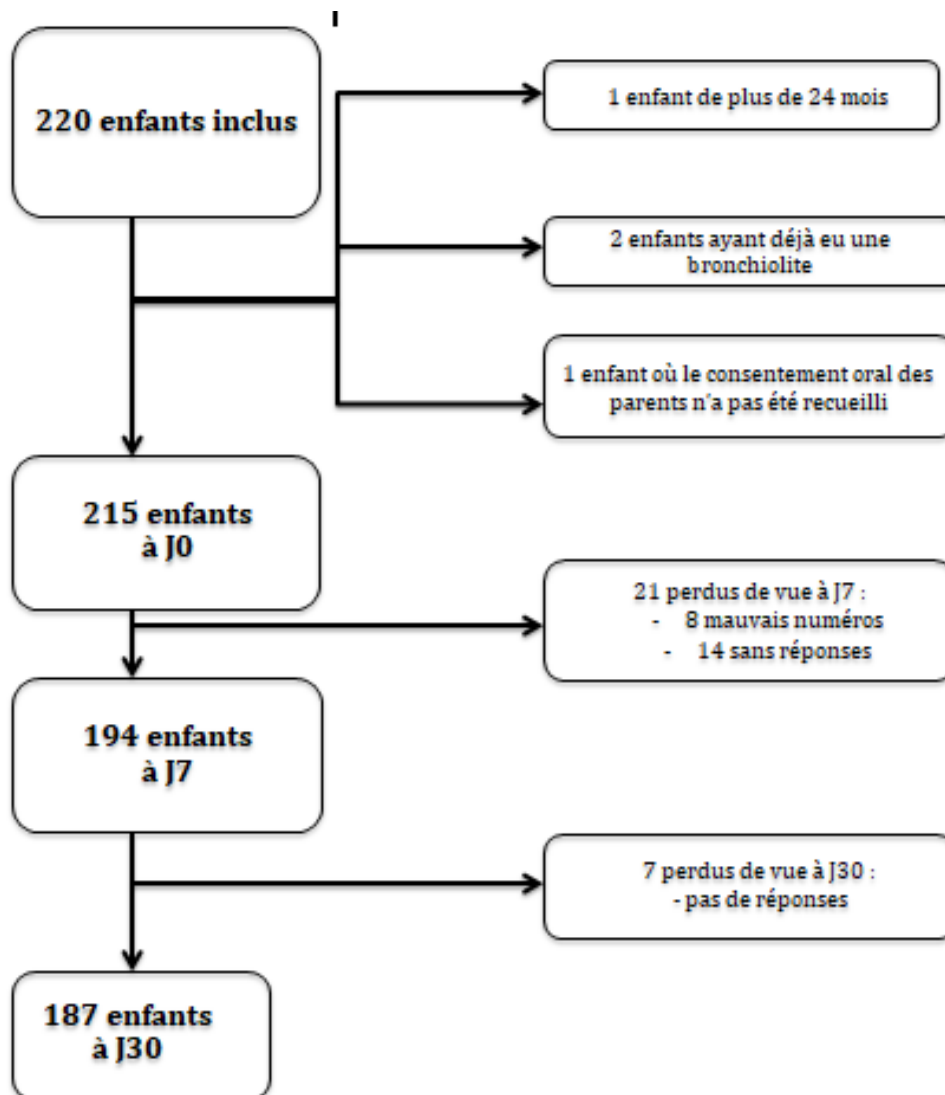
220 enfants inclus

1 enfant de plus de 24 mois

2 enfants ayant déjà eu une bronchiolite

1 enfant où le consentement oral des parents n'a pas été recueilli

215 enfants à J0

21 perdus de vue à J7 :
- 8 mauvais numéros
- 14 sans réponses

194 enfants à J7

7 perdus de vue à J30 :
- pas de réponses

187 enfants à J30